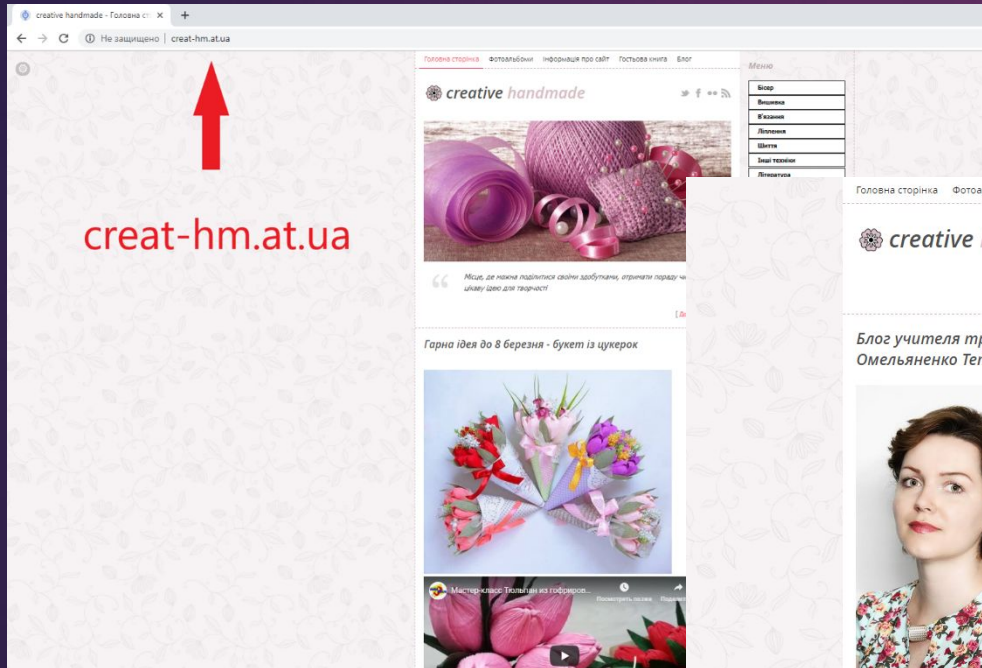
creative handmade - Головна ст ×  +

Не защищено | creat-hm.at.ua

creat-hm.at.ua

Головна сторінка  Фотоальбоми  Інформація про сайт  Гостьова книга  Блог

creative handmade

Місце, де можна поділитися своїми здобутками, отримати пораду чи цікаву ідею для творчості

Гарна ідея до 8 березня - букет із цукерок

Мастер-класс Тюльпан из гофриров...
Посмотреть позже  Поделит

Меню

Бісер
Вишивка
В'язання
Ліплення
Шиття
Інші техніки
Література

Головна сторінка  Фотоа

creative

Блог учителя тр
Омельяненко Те